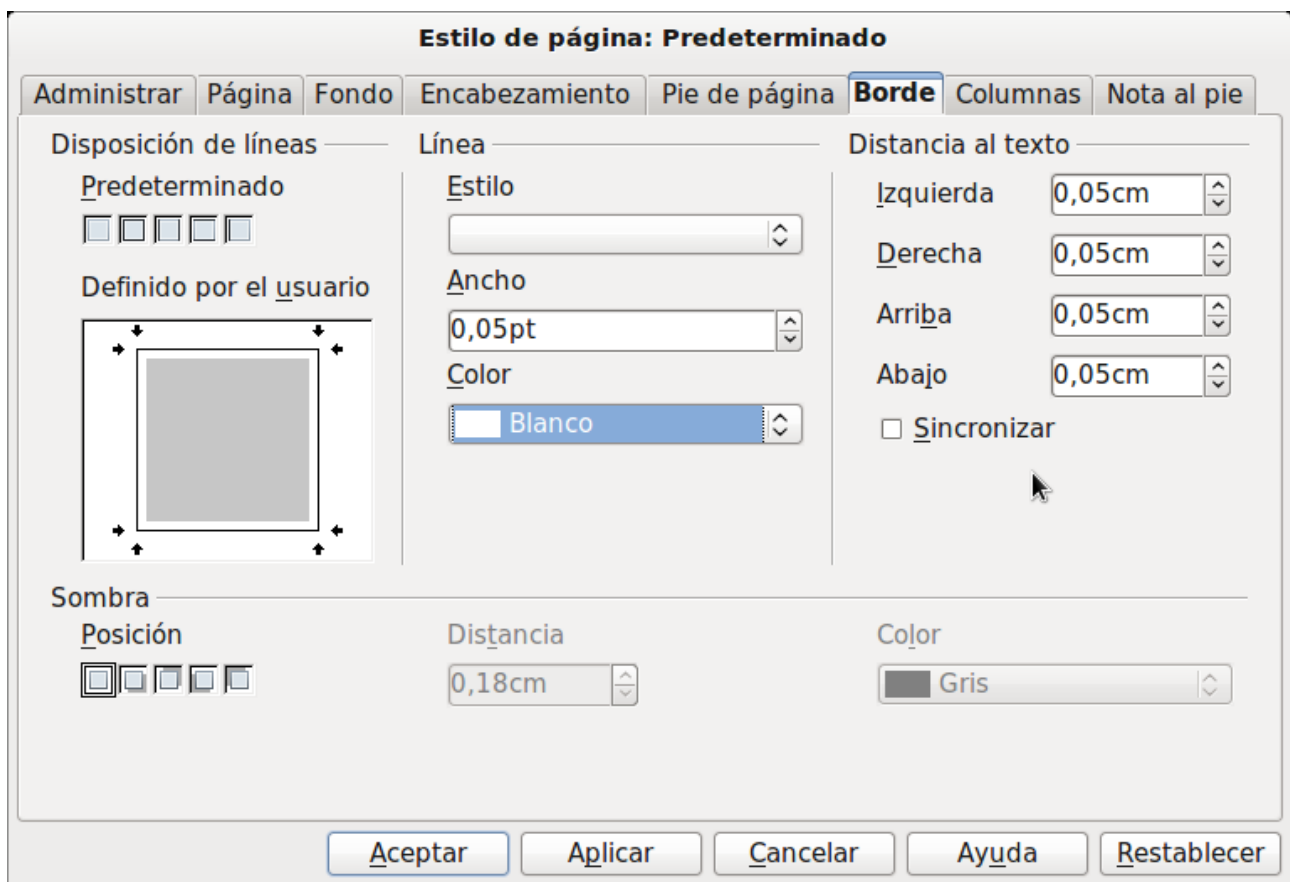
Estilo de página: Predeterminado

Administrar | Página | Fondo | Encabezamiento | Pie de página | Borde | Columnas | Nota al pie

Disposición de líneas

Predeterminado

Definido por el usuario

Línea

Estilo

Ancho

0,05pt

Color

Blanco

Distancia al texto

Izquierda 0,05cm

Derecha 0,05cm

Arriba 0,05cm

Abajo 0,05cm

Sincronizar

Sombra

Posición

Distancia

0,18cm

Color

Gris

Aceptar | Aplicar | Cancelar | Ayuda | Restablecer